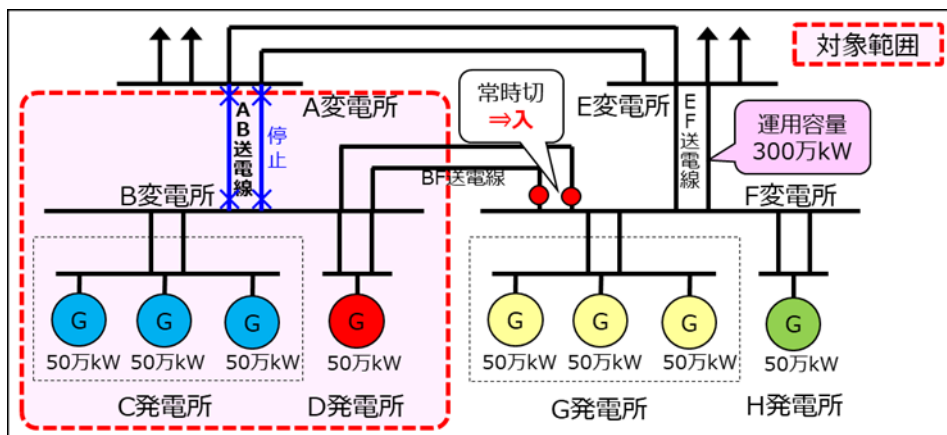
対象範囲

A変電所

AB送電線

停止

常時切
⇒入

E変電所

EF送電線

運用容量
300万kW

B変電所

BF送電線

F変電所

G

G

G

G

G

G

G

G

50万kW

50万kW

50万kW

50万kW

50万kW

50万kW

50万kW

50万kW

C発電所

D発電所

G発電所

H発電所